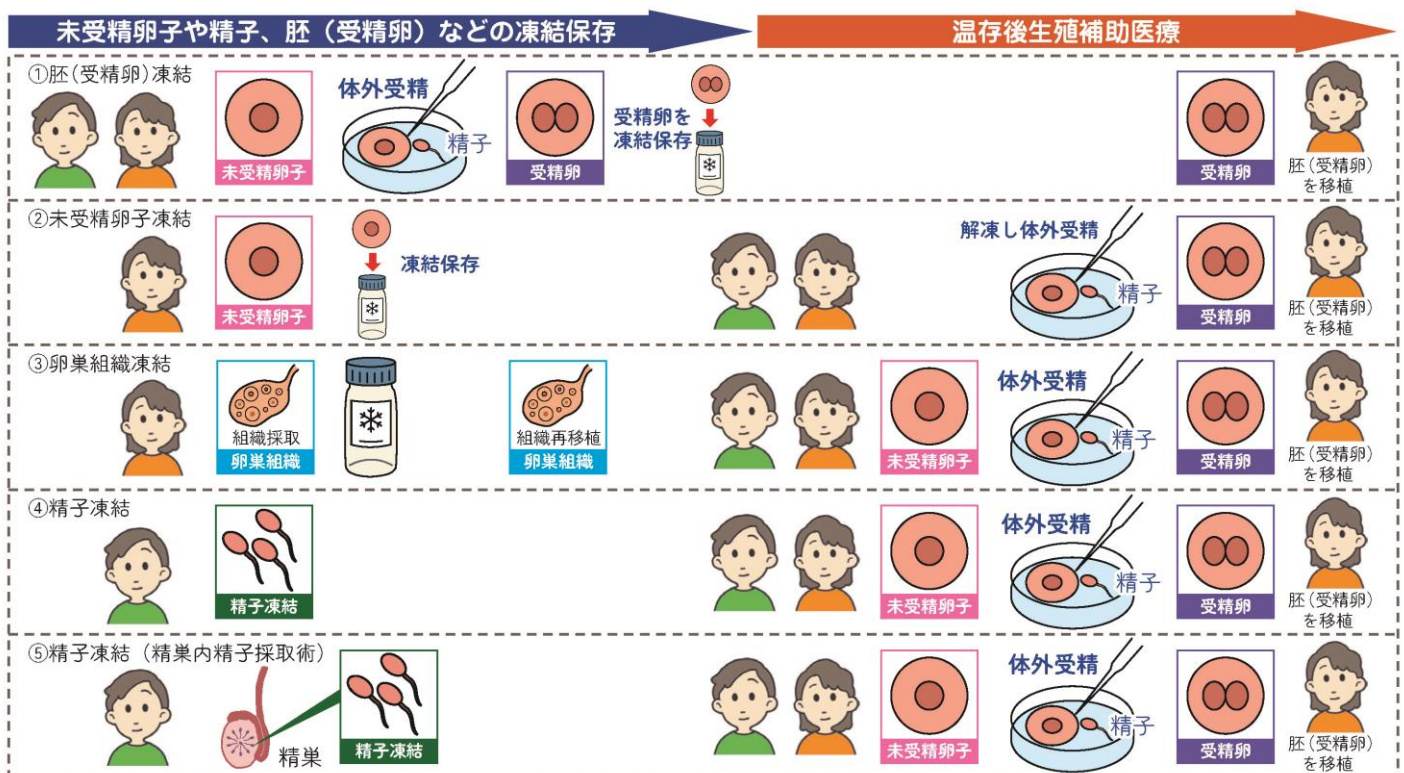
未受精卵子や精子、胚（受精卵）などの凍結保存

温存後生殖補助医療

①胚（受精卵）凍結

未受精卵子

体外受精

精子

受精卵

受精卵を凍結保存

受精卵

胚（受精卵）を移植

②未受精卵子凍結

未受精卵子

凍結保存

解凍し体外受精

精子

受精卵

胚（受精卵）を移植

③卵巣組織凍結

組織採取

卵巣組織

組織再移植

卵巣組織

未受精卵子

体外受精

精子

受精卵

胚（受精卵）を移植

④精子凍結

精子凍結

未受精卵子

体外受精

精子

受精卵

胚（受精卵）を移植

⑤精子凍結（精巣内精子採取術）

精巣

精子凍結

未受精卵子

体外受精

精子

受精卵

胚（受精卵）を移植